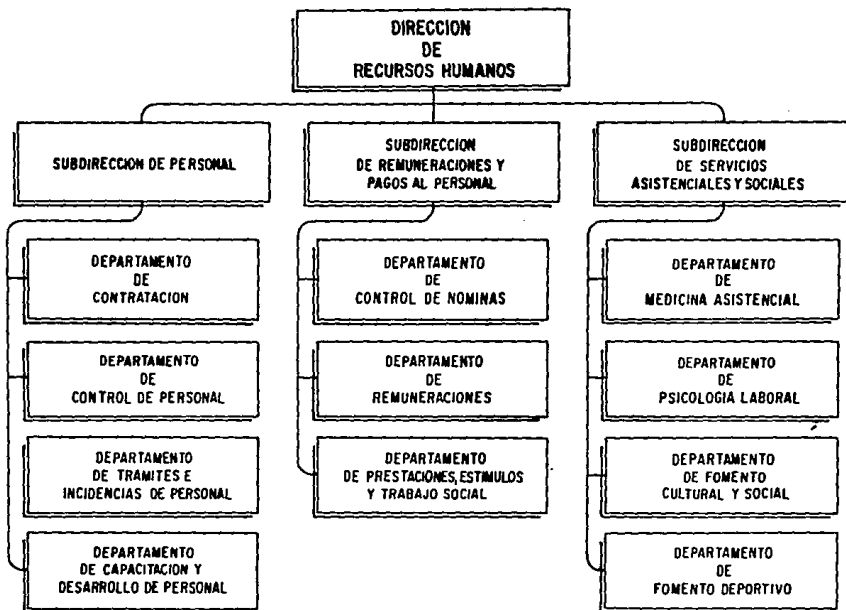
DIRECCION
DE
RECURSOS HUMANOS

SUBDIRECCION DE PERSONAL

DEPARTAMENTO
DE
CONTRATACION

DEPARTAMENTO
DE
CONTROL DE PERSONAL

DEPARTAMENTO
DE TRAMITES E
INCIDENCIAS DE PERSONAL

DEPARTAMENTO
DE CAPACITACION Y
DESARROLLO DE PERSONAL

SUBDIRECCION
DE REMUNERACIONES Y
PAGOS AL PERSONAL

DEPARTAMENTO
DE
CONTROL DE NOMINAS

DEPARTAMENTO
DE
REMUNERACIONES

DEPARTAMENTO
DE PRESTACIONES, ESTIMULOS
Y TRABAJO SOCIAL

SUBDIRECCION
DE SERVICIOS
ASISTENCIALES Y SOCIALES

DEPARTAMENTO
DE
MEDICINA ASISTENCIAL

DEPARTAMENTO
DE
PSICOLOGIA LABORAL

DEPARTAMENTO
DE FOMENTO
CULTURAL Y SOCIAL

DEPARTAMENTO
DE
FOMENTO DEPORTIVO